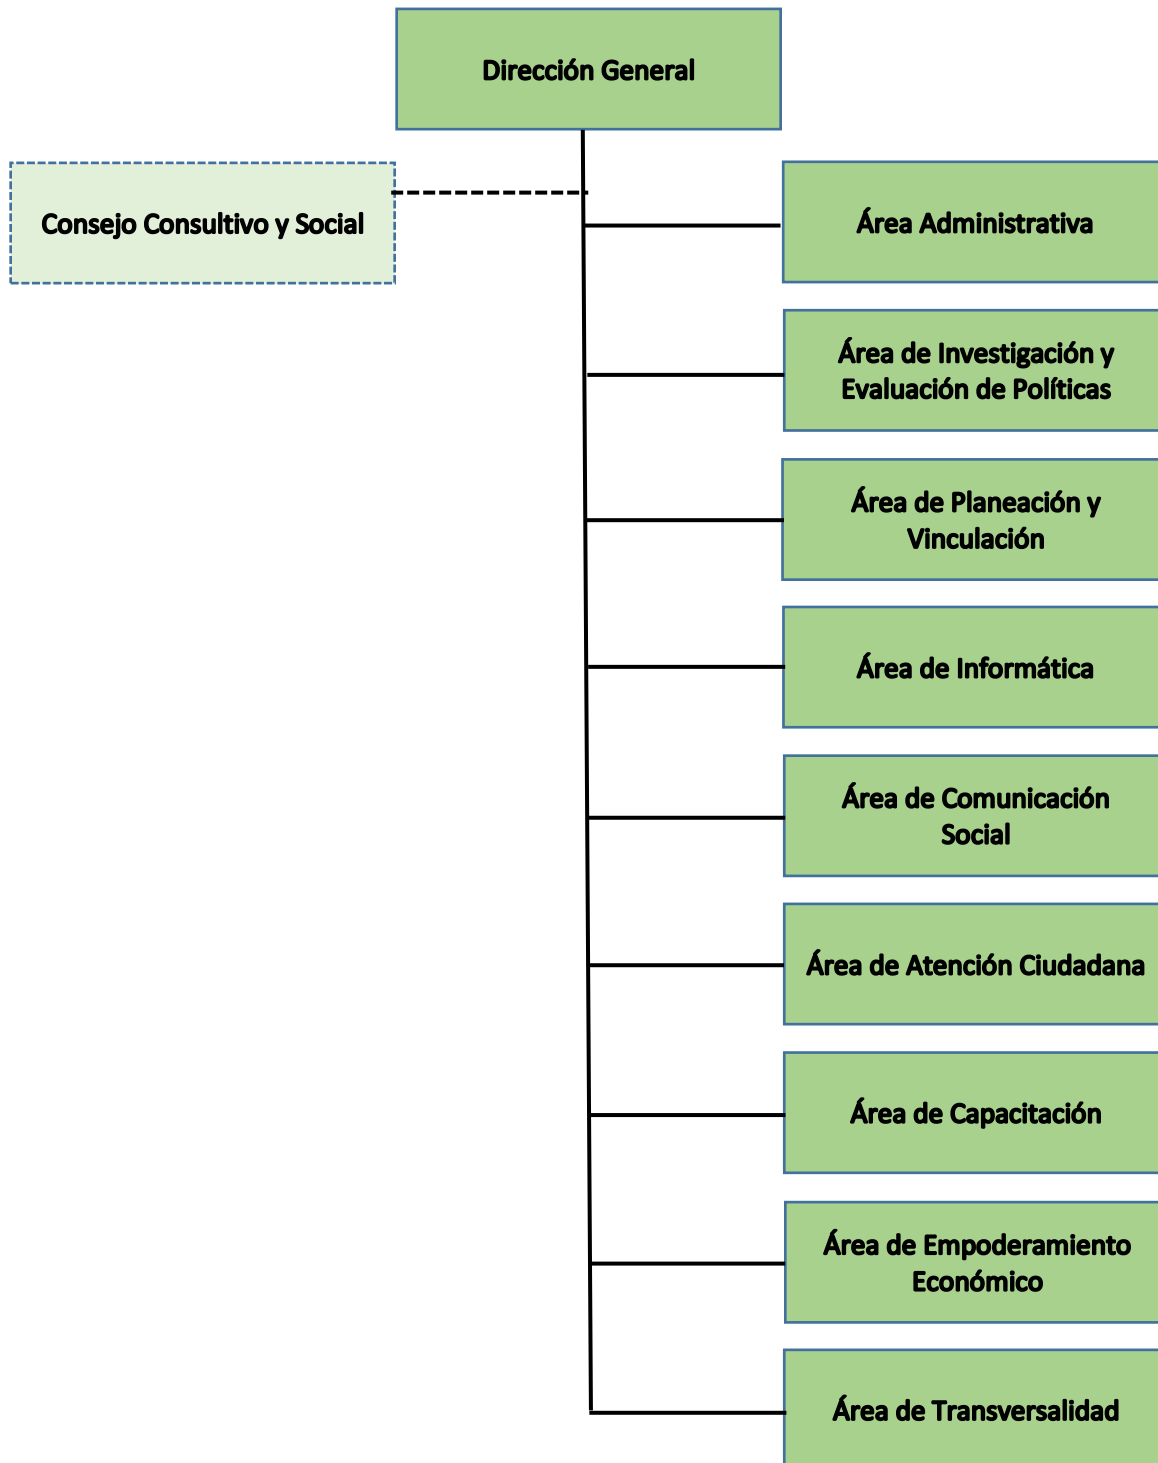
Dirección General

Consejo Consultivo y Social

Área Administrativa

Área de Investigación y Evaluación de Políticas

Área de Planeación y Vinculación

Área de Informática

Área de Comunicación Social

Área de Atención Ciudadana

Área de Capacitación

Área de Empoderamiento Económico

Área de Transversalidad